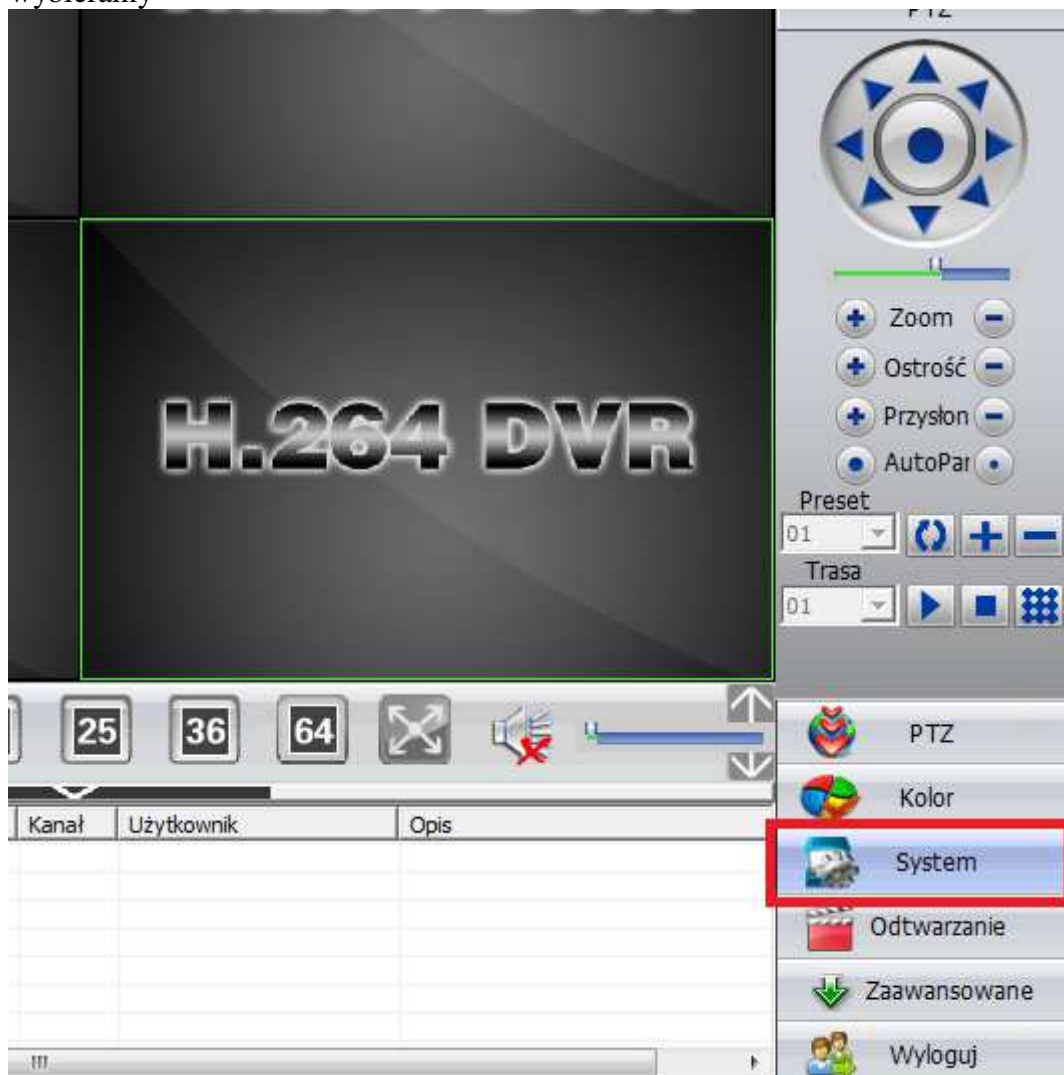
wybieramy

PTZ

Zoom

Ostrość

Przysłon

AutoPar

Preset

01

Trasa

01

H.264 DVR

25 36 64

PTZ

Kolor

System

Odtwarzanie

Zaawansowane

Wyloguj

| Kanał | Użytkownik | Opis |
|---|---|---|
| | | |